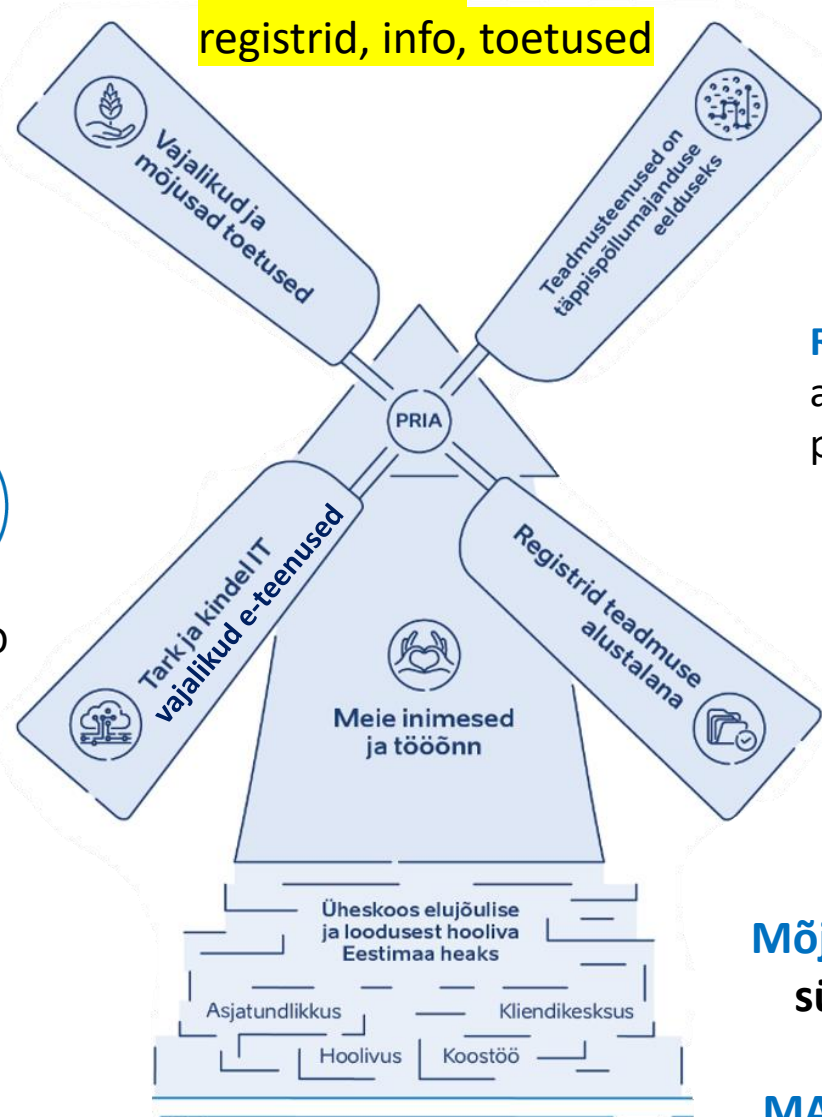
registrid, info, toetused

Vajalikud ja mõjusad toetused

Teadmusteenused on täppispõllumajanduse eelduseks

PRIA

Tark ja kindel IT
vajalikud e-teenused

Registrid teadmuse alustalana

Meie inimesed ja tööõnn

Üheskoos elujõulise ja loodusest hooliva Eestimaa heaks

Asjatundlikkus

Kliendikesksus

Hoolivus

Koostöö

P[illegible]
a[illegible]
p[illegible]

o

Mõ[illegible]
sü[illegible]

MA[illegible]